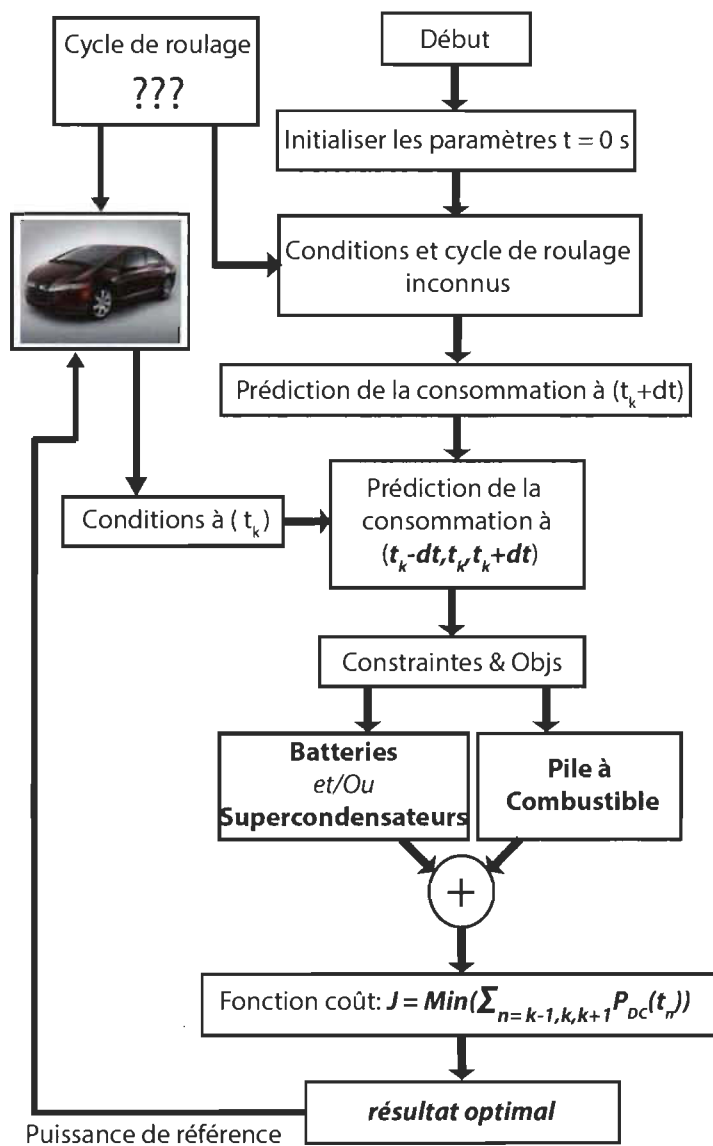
Cycle de roulage
???

Début

Initialiser les paramètres t = 0 s

Conditions et cycle de roulage inconnus

Prédiction de la consommation à ($t_k$+dt)

Conditions à ( $t_k$)

Prédiction de la consommation à ($t_k$-dt,$t_k$,$t_k$+dt)

Contraintes & Objs

Batteries
et/Ou
Supercondensateurs

Pile à Combustible

+

Fonction coût: $J = Min(\sum_{n=k-1,k,k+1} P_{DC}(t_n))$

résultat optimal

Puissance de référence